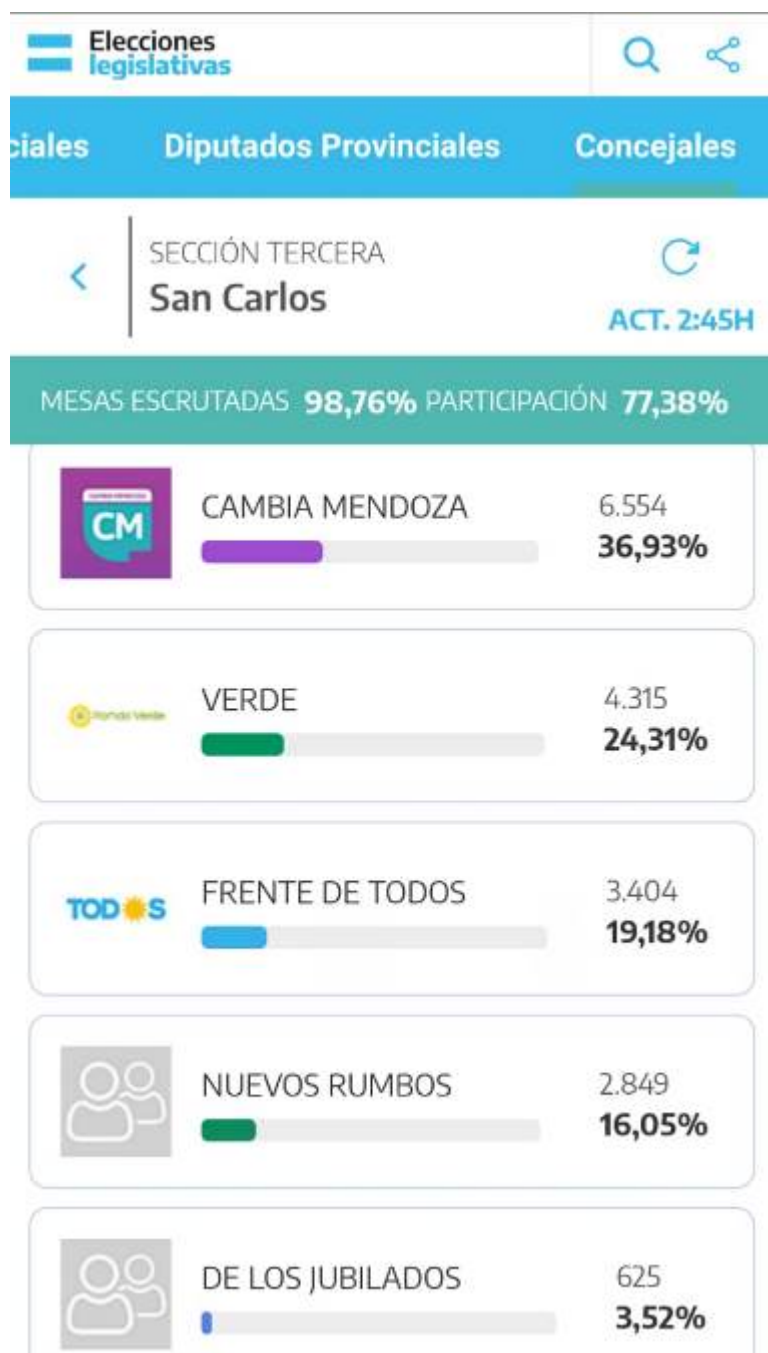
Elecciones legislativas

ciales Diputados Provinciales Concejales

SECCIÓN TERCERA
San Carlos

ACT. 2:45H

MESAS ESCRUTADAS 98,76% PARTICIPACIÓN 77,38%

CM
CAMBIA MENDOZA
6.554
36,93%

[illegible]
VERDE
4.315
24,31%

TODOS
FRENTE DE TODOS
3.404
19,18%

NUEVOS RUMBOS
2.849
16,05%

DE LOS JUBILADOS
625
3,52%